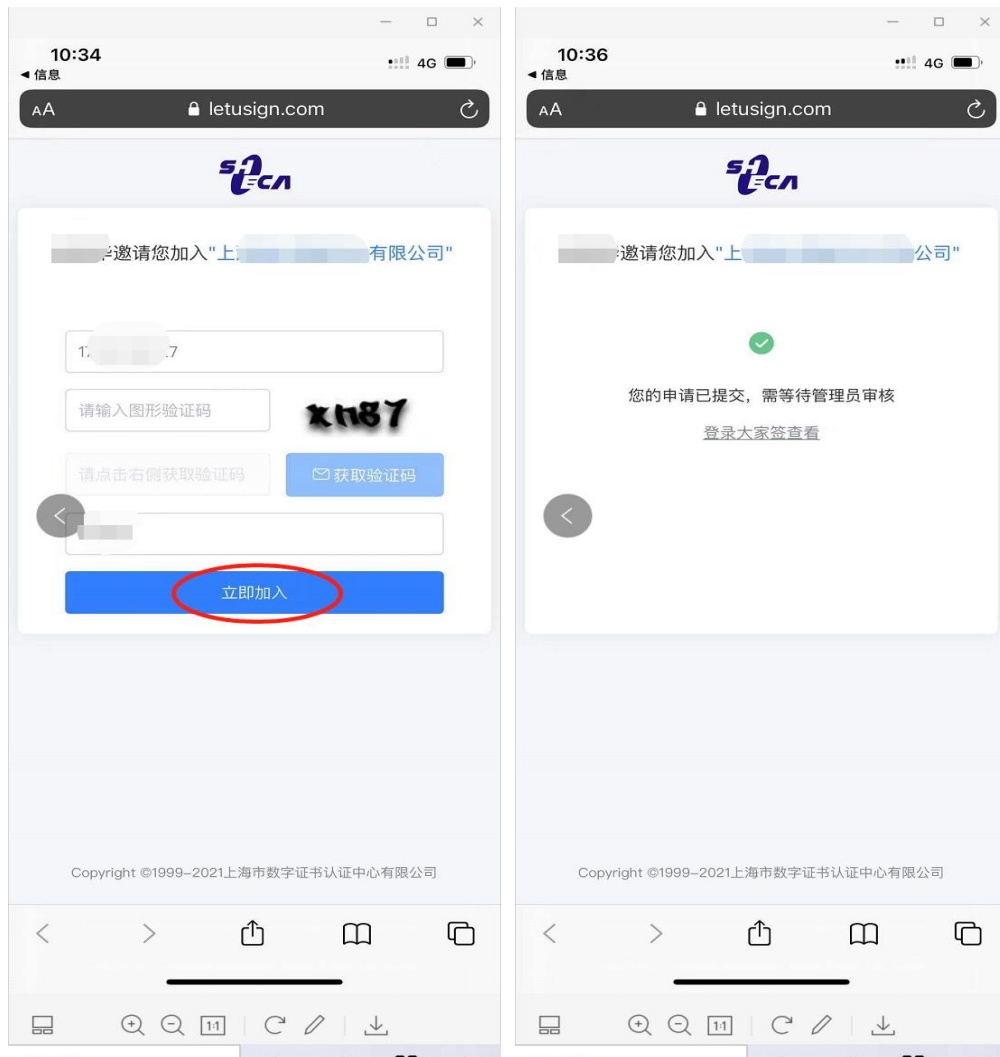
10:34
◀ 信息
4G
AA letusign.com

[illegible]邀请您加入"上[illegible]有限公司"

1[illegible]7
请输入图形验证码
xh87
请点击右侧获取验证码
获取验证码
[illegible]
立即加入

Copyright ©1999-2021上海市数字证书认证中心有限公司

1:1

10:36
◀ 信息
4G
AA letusign.com

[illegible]邀请您加入"上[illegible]公司"

您的申请已提交，需等待管理员审核
登录大家签查看

Copyright ©1999-2021上海市数字证书认证中心有限公司

1:1